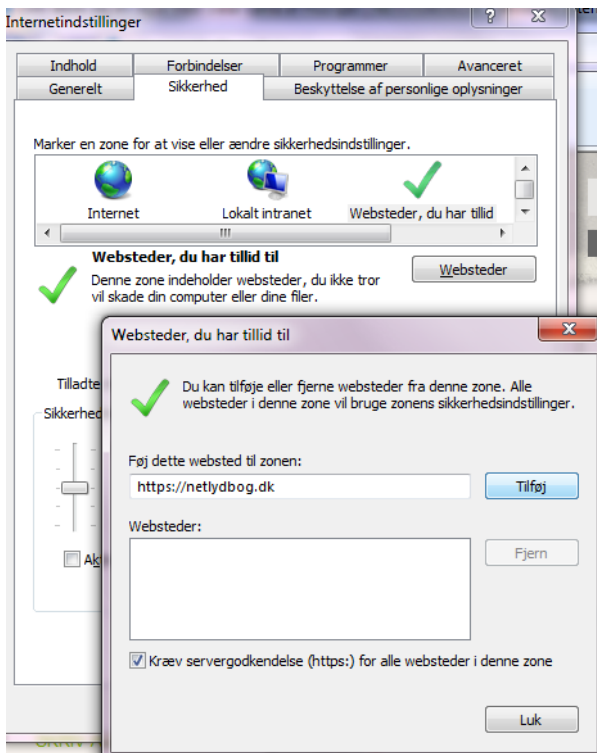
Internetindstillinger

?

X

Indhold

Forbindelser

Programmer

Avanceret

Generelt

Sikkerhed

Beskyttelse af personlige oplysninger

Marker en zone for at vise eller ændre sikkerhedsindstillinger.

Internet

Lokalt intranet

Websteder, du har tillid

III

Websteder, du har tillid til

Denne zone indeholder websteder, du ikke tror vil skade din computer eller dine filer.

Websteder

Tilladte

Sikkerhed

Ak

Websteder, du har tillid til

X

Du kan tilføje eller fjerne websteder fra denne zone. Alle websteder i denne zone vil bruge zonens sikkerhedsindstillinger.

Føj dette websted til zonen:

https://netlydbog.dk

Tilføj

Websteder:

Fjern

Kræv servergodkendelse (https:) for alle websteder i denne zone

Luk